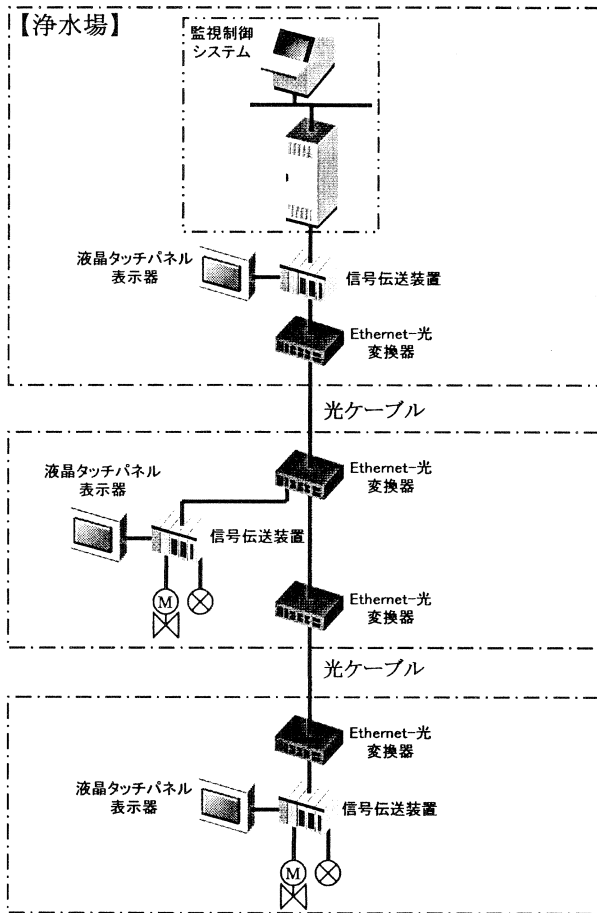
【浄水場】

監視制御
システム

液晶タッチパネル
表示器

信号伝送装置

Ethernet−光
変換器

光ケーブル

液晶タッチパネル
表示器

Ethernet−光
変換器

信号伝送装置

M

Ethernet−光
変換器

光ケーブル

Ethernet−光
変換器

液晶タッチパネル
表示器

信号伝送装置

M